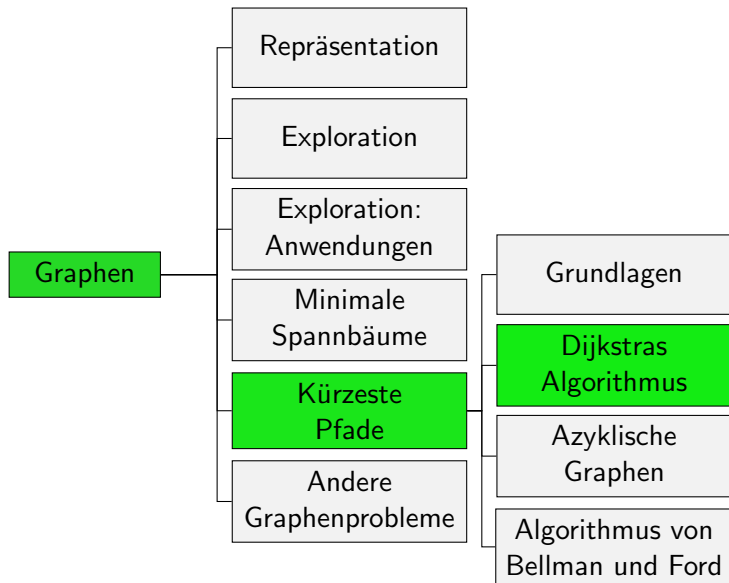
Graphen

Repräsentation

Exploration

Exploration: Anwendungen

Minimale Spannbäume

Kürzeste Pfade

Andere Graphenprobleme

Grundlagen

Dijkstras Algorithmus

Azyklische Graphen

Algorithmus von Bellman und Ford